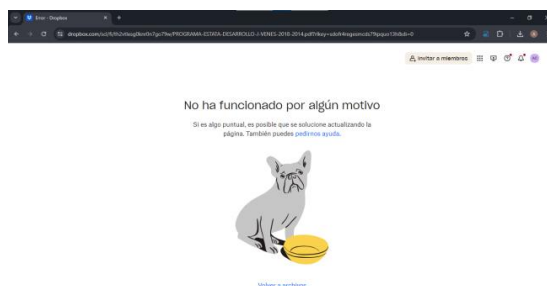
Error - Dropbox

dropbox.com/scl/fi/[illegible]/PROGRAMA-ESTRA-DESARROLLO-J-VENES-2010-2014.pdf?rlkey=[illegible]&dl=0

Invitar a miembros

No ha funcionado por algún motivo

Si es algo puntual, es posible que se solucione actualizando la página. También puedes pedirnos ayuda.

Volver a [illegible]